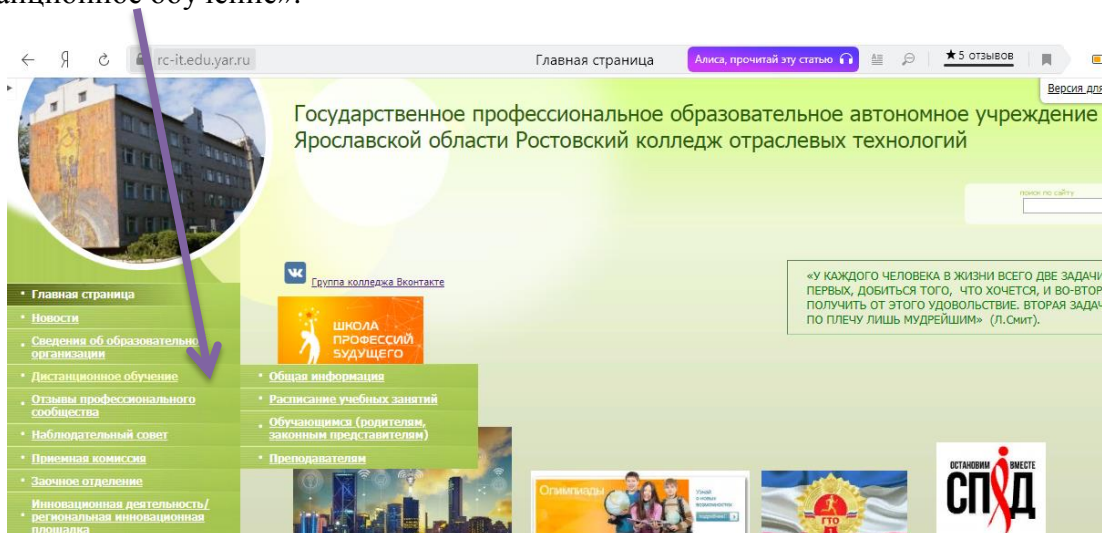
анционное обучение».

rc-it.edu.yar.ru Главная страница Алиса, прочитай эту статью ★5 отзывов

Версия для

Государственное профессиональное образовательное автономное учреждение Ярославской области Ростовский колледж отраслевых технологий

поиск по сайту

Группа колледжа Вконтакте

ШКОЛА ПРОФЕССИЙ БУДУЩЕГО

«У КАЖДОГО ЧЕЛОВЕКА В ЖИЗНИ ВСЕГО ДВЕ ЗАДАЧИ ПЕРВЫХ, ДОБИТЬСЯ ТОГО, ЧТО ХОЧЕТСЯ, И ВО-ВТОР ПОЛУЧИТЬ ОТ ЭТОГО УДОВОЛЬСТВИЕ. ВТОРАЯ ЗАДАЧ ПО ПЛЕЧУ ЛИШЬ МУДРЕЙШИМ» (Л.Смит).

• Главная страница
• Новости
• Сведения об образовательн организации
• Дистанционное обучение
• Отзывы профессионального сообщества
• Наблюдательный совет
• Приемная комиссия
• Заочное отделение
• Инновационная деятельность/ региональная инновационная площадка

• Общая информация
• Расписание учебных занятий
• Обучающимся (родителям, законным представителям)
• Преподавателям

Олимпиады

ГТО

ОСТАНОВИМ ВМЕСТЕ СПИД